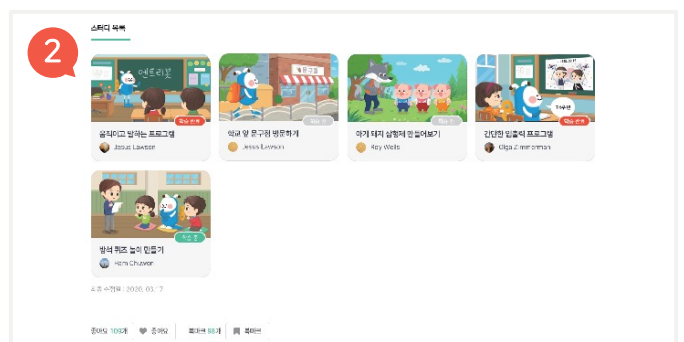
2

스터디 목록

엔트리봇

학습 완료

움직이고 말하는 프로그램

Jesus Lawson

학교 앞 문구점 방문하기

Jesus Lawson

아기 돼지 삼형제 살펴보기

Roy Wells

학습 완료

간단한 입출력 프로그램

Olga Zimmerman

방석 퀴즈 놀이 만들기

Hani Chavez

최종 수정일 : 2020. 03. 7

좋아요 105개

좋아요

북마크 98개

북마크